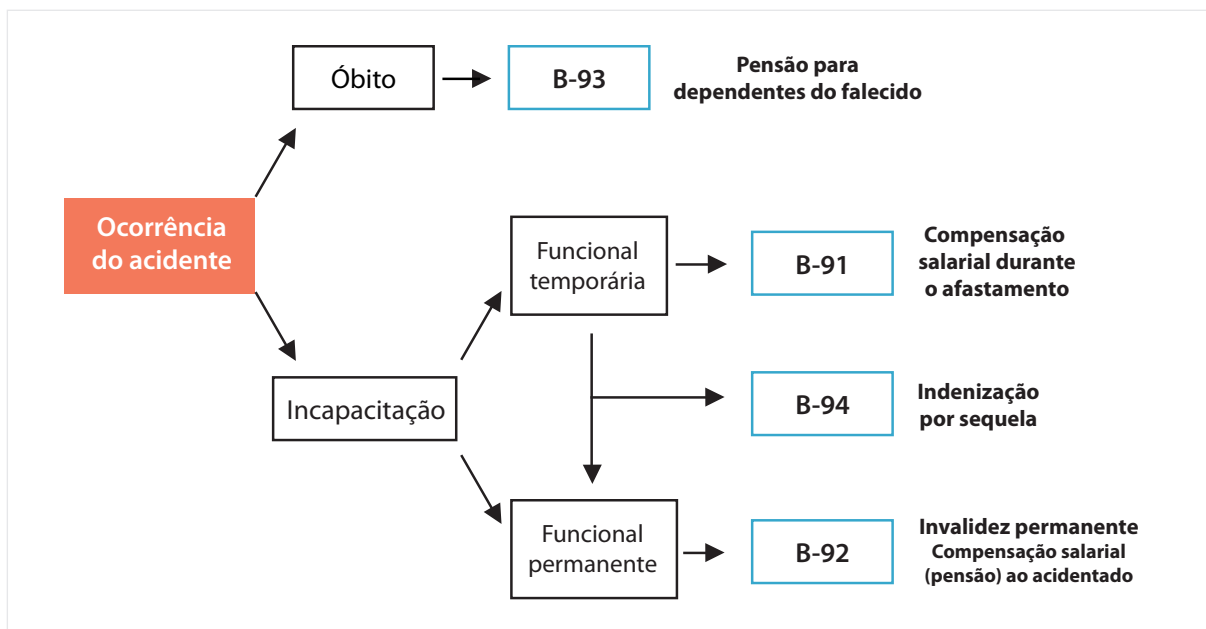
Óbito

B-93

Pensão para dependentes do falecido

Ocorrência do acidente

Funcional temporária

B-91

Compensação salarial durante o afastamento

B-94

Indenização por sequela

Incapacitação

Funcional permanente

B-92

Invalidez permanente
Compensação salarial (pensão) ao acidentado